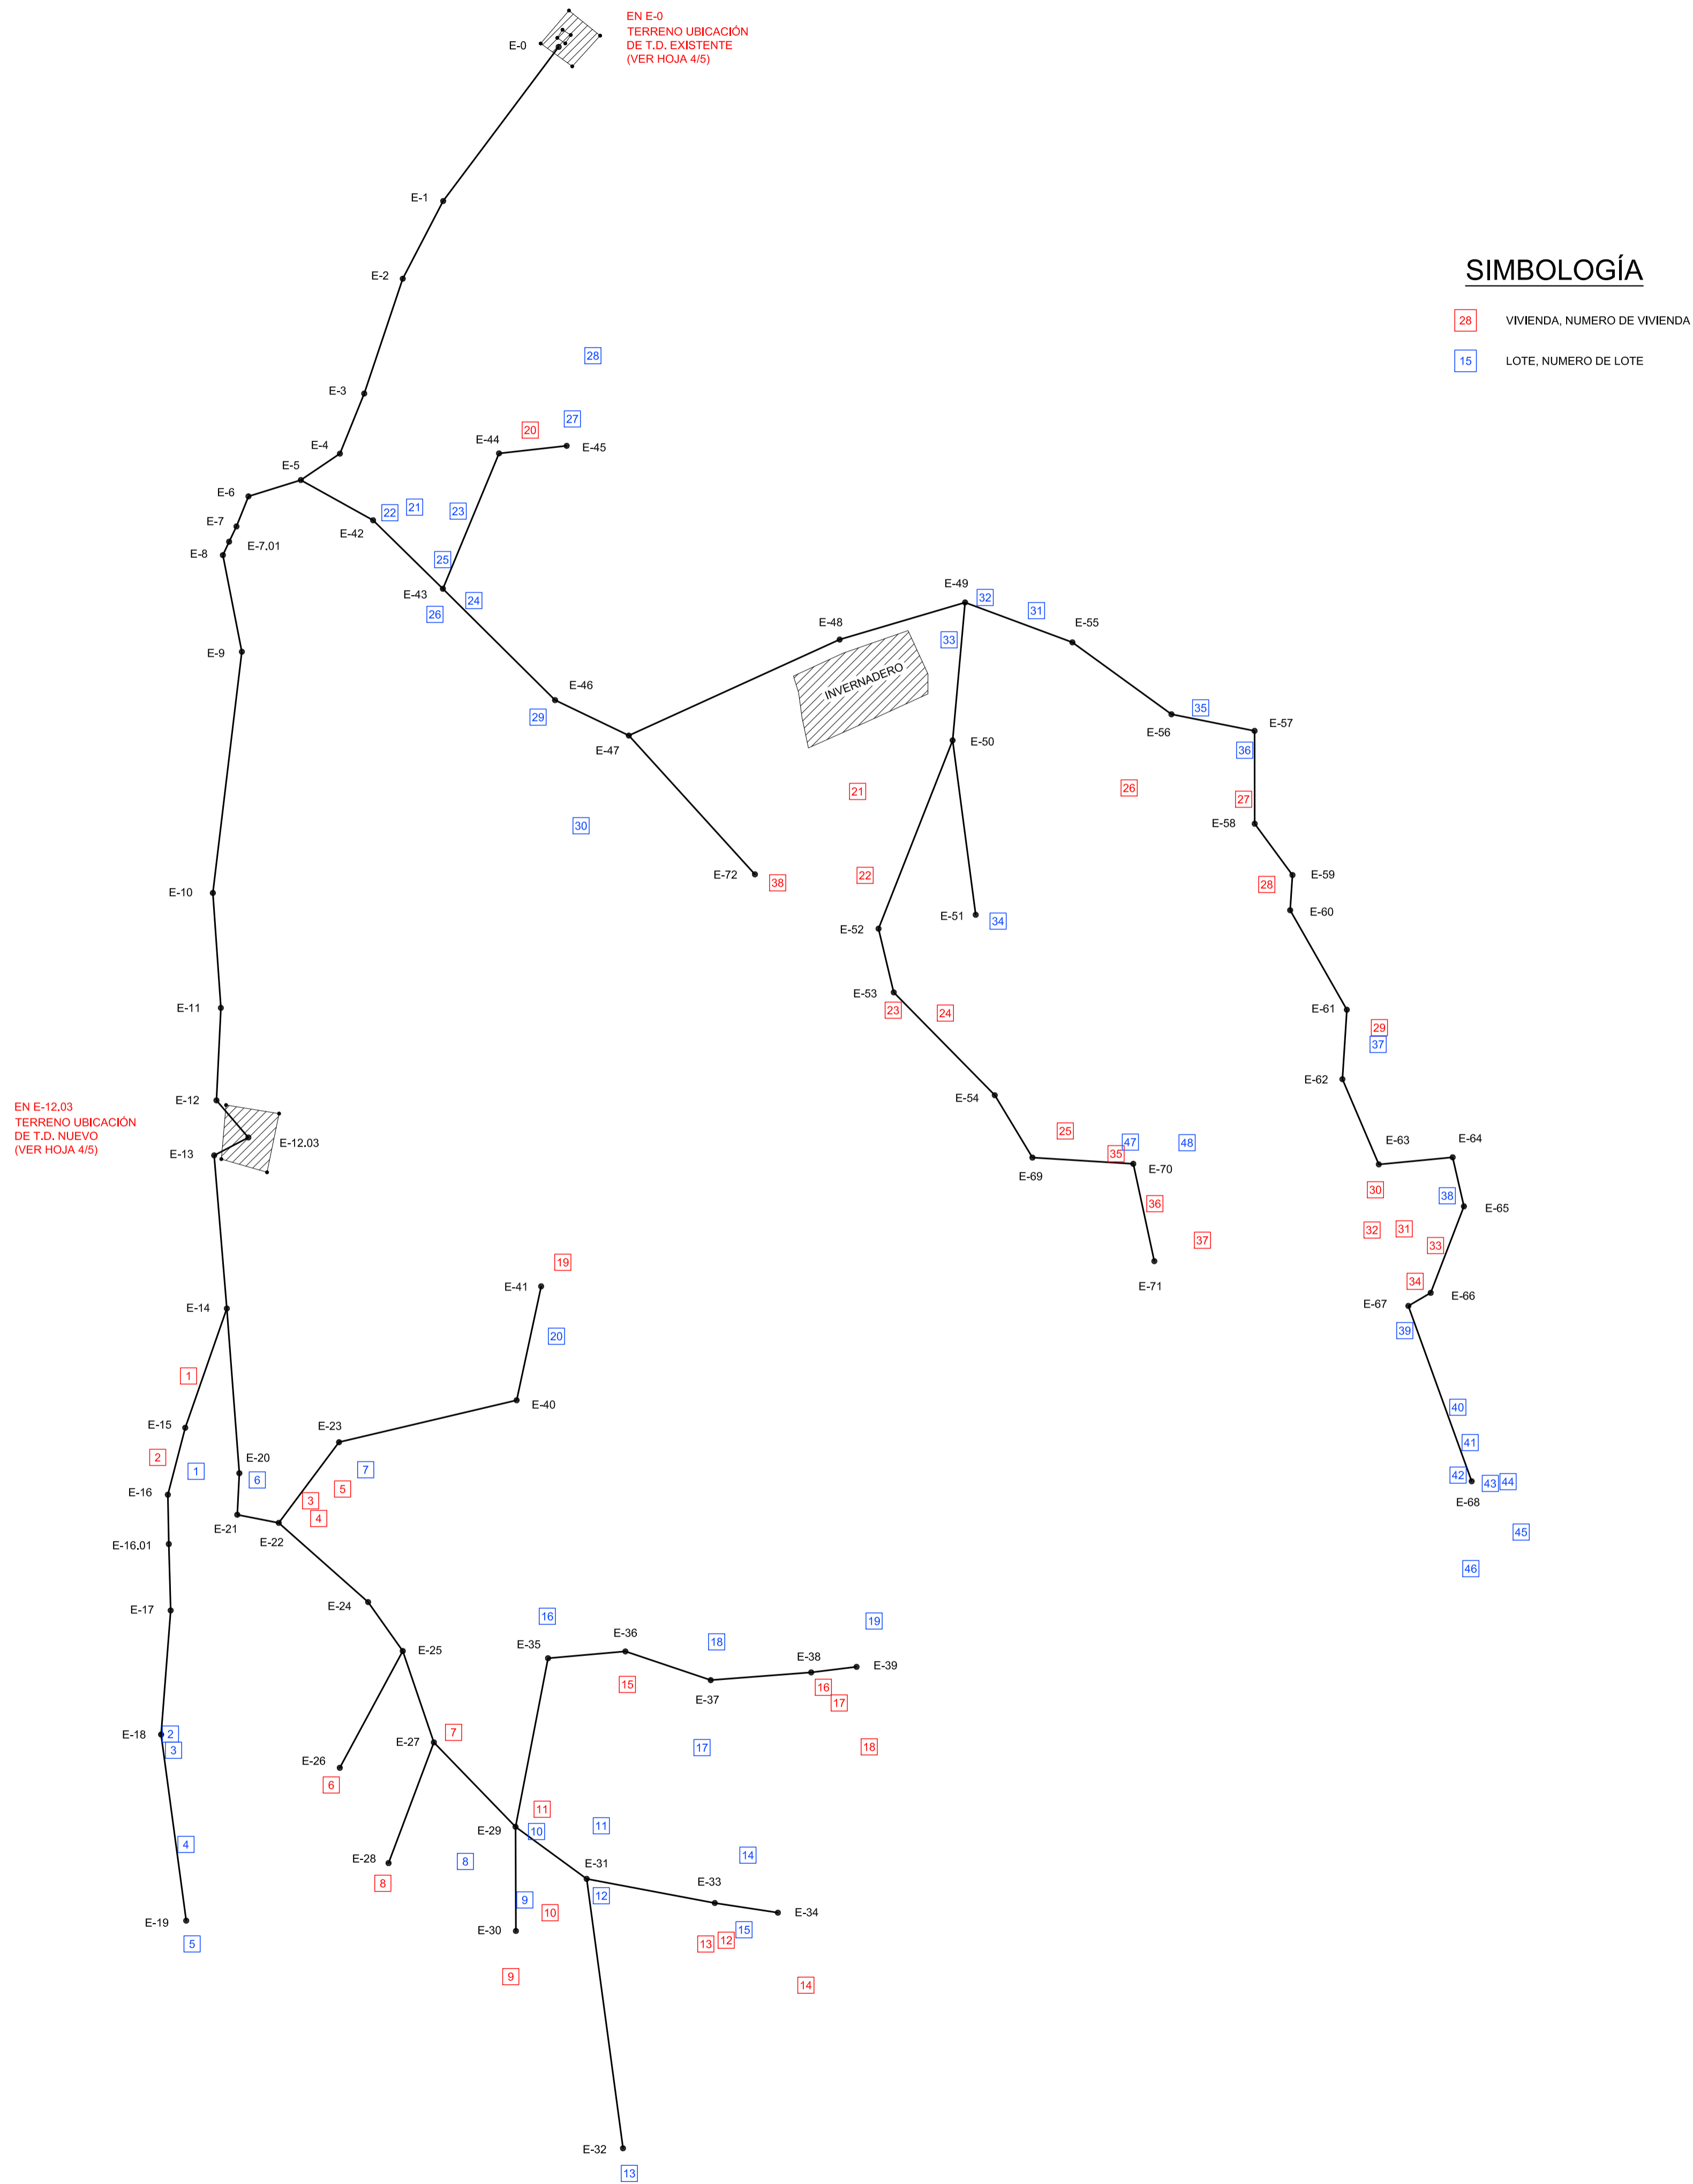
E-0

EN E-0
TERRENO UBICACIÓN
DE T.D. EXISTENTE
(VER HOJA 4/5)

E-1
E-2
E-3
E-4
E-5
E-6
E-7
E-7.01
E-8
E-9
E-10
E-11
E-12

EN E-12.03
TERRENO UBICACIÓN
DE T.D. NUEVO
(VER HOJA 4/5)

E-12.03
E-13
E-14
E-15
E-16
E-16.01
E-17
E-18
E-19
E-20
E-21
E-22
E-23
E-24
E-25
E-26
E-27
E-28
E-29
E-30
E-31
E-32
E-33
E-34
E-35
E-36
E-37
E-38
E-39
E-40
E-41
E-42
E-43
E-44
E-45
E-46
E-47
E-48
E-49
E-50
E-51
E-52
E-53
E-54
E-55
E-56
E-57
E-58
E-59
E-60
E-61
E-62
E-63
E-64
E-65
E-66
E-67
E-68
E-69
E-70
E-71
E-72

INVERNADERO

28 27 20 21 22 23 25 24 26 29 30 38 21 22 32 31 33 35 36 27 26 28 34 23 24 29 37 25 47 48 35 36 37 30 38 32 31 33 34 39 40 41 42 43 44 45 46 19 20 1 2 1 6 7 5 3 4 16 18 19 15 16 17 7 17 18 2 3 6 11 11 10 14 4 8 8 9 12 10 15 13 12 5 9 14 13

SIMBOLOGÍA

28 VIVIENDA, NUMERO DE VIVIENDA

15 LOTE, NUMERO DE LOTE